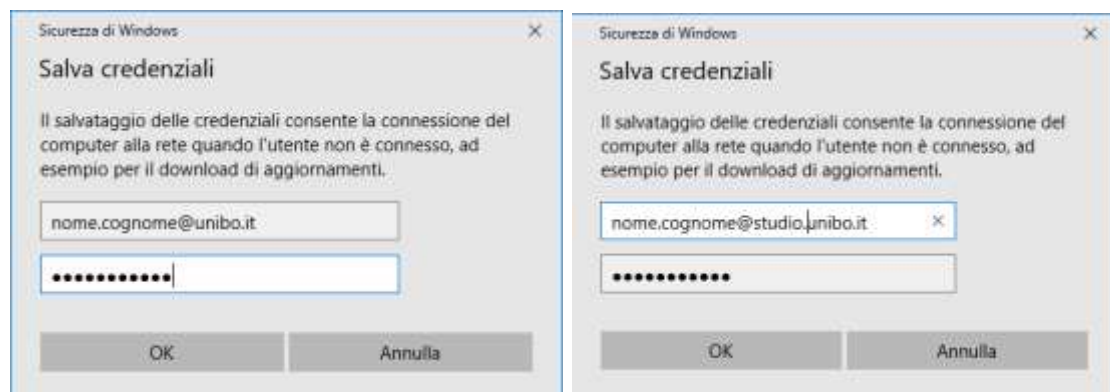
Sicurezza di Windows
×

Salva credenziali

Il salvataggio delle credenziali consente la connessione del computer alla rete quando l'utente non è connesso, ad esempio per il download di aggiornamenti.

nome.cognome@unibo.it

••••••••••••

OK

Annulla

Sicurezza di Windows
×

Salva credenziali

Il salvataggio delle credenziali consente la connessione del computer alla rete quando l'utente non è connesso, ad esempio per il download di aggiornamenti.

nome.cognome@studio.unibo.it
×

••••••••••••

OK

Annulla